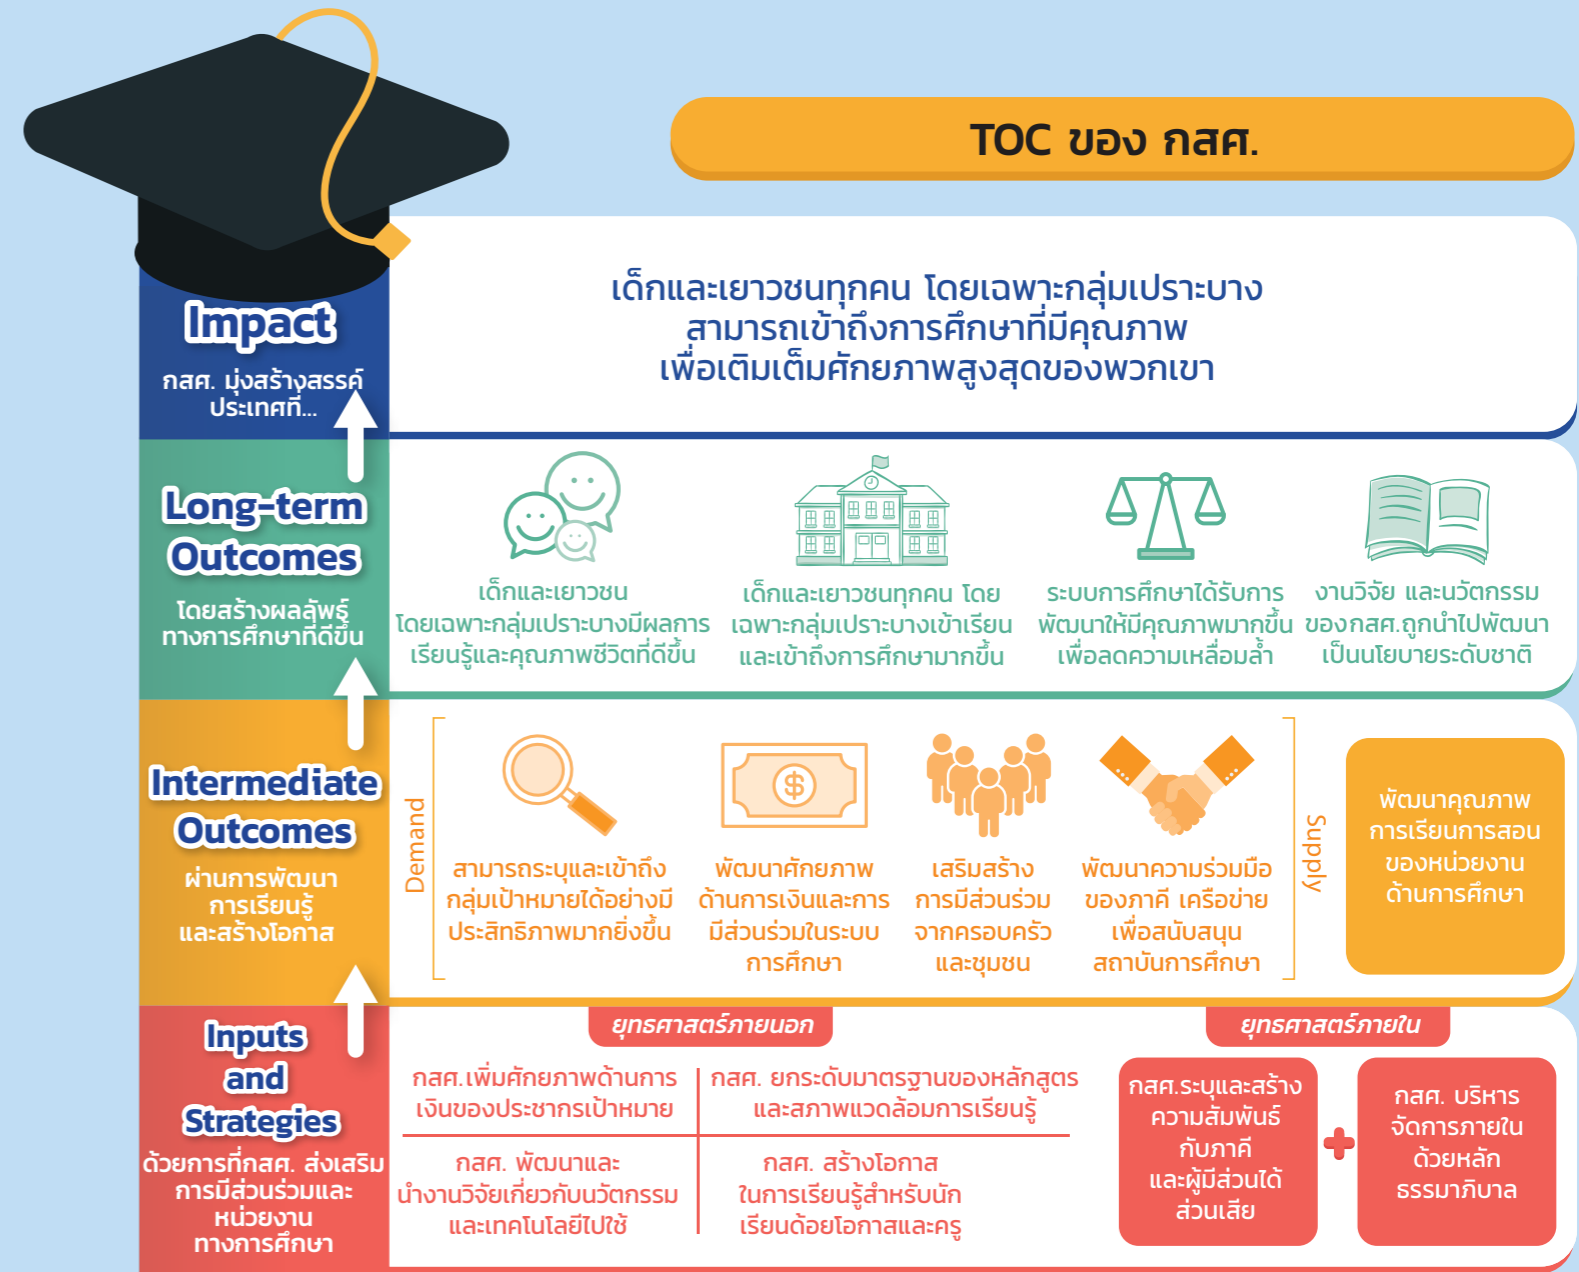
TOC ของ กสศ.

Impact

กสศ. มุ่งสร้างสรรค์ประเทศที่...

เด็กและเยาวชนทุกคน โดยเฉพาะกลุ่มเปราะบาง สามารถเข้าถึงการศึกษาที่มีคุณภาพ เพื่อเติมเต็มศักยภาพสูงสุดของพวกเขา

Long-term Outcomes

โดยสร้างผลลัพธ์ทางการศึกษาที่ดีขึ้น

เด็กและเยาวชน โดยเฉพาะกลุ่มเปราะบางมีผลการเรียนรู้และคุณภาพชีวิตที่ดีขึ้น

เด็กและเยาวชนทุกคน โดยเฉพาะกลุ่มเปราะบางเข้าเรียนและเข้าถึงการศึกษามากขึ้น

ระบบการศึกษาได้รับการพัฒนาให้มีคุณภาพมากขึ้น เพื่อลดความเหลื่อมล้ำ

งานวิจัย และนวัตกรรม ของกสศ.ถูกนำไปพัฒนาเป็นนโยบายระดับชาติ

Intermediate Outcomes

ผ่านการพัฒนาการเรียนรู้และสร้างโอกาส

Demand

สามารถระบุและเข้าถึงกลุ่มเป้าหมายได้อย่างมีประสิทธิภาพมากยิ่งขึ้น

พัฒนาศักยภาพด้านการเงินและการมีส่วนร่วมในระบบการศึกษา

เสริมสร้างการมีส่วนร่วมจากครอบครัวและชุมชน

พัฒนาความร่วมมือของภาคี เครือข่ายเพื่อสนับสนุนสถาบันการศึกษา

Supply

พัฒนาคุณภาพการเรียนการสอนของหน่วยงานด้านการศึกษา

Inputs and Strategies

ด้วยการที่กสศ. ส่งเสริมการมีส่วนร่วมและหน่วยงานทางการศึกษา

ยุทธศาสตร์ภายนอก

กสศ.เพิ่มศักยภาพด้านการเงินของประชากรเป้าหมาย

กสศ. ยกระดับมาตรฐานของหลักสูตรและสภาพแวดล้อมการเรียนรู้

กสศ. พัฒนาและนำงานวิจัยเกี่ยวกับนวัตกรรมและเทคโนโลยีไปใช้

กสศ. สร้างโอกาสในการเรียนรู้สำหรับนักเรียนด้อยโอกาสและครู

ยุทธศาสตร์ภายใน

กสศ.ระบุและสร้างความสัมพันธ์กับภาคีและผู้มีส่วนได้ส่วนเสีย

กสศ. บริหารจัดการภายในด้วยหลักธรรมาภิบาล